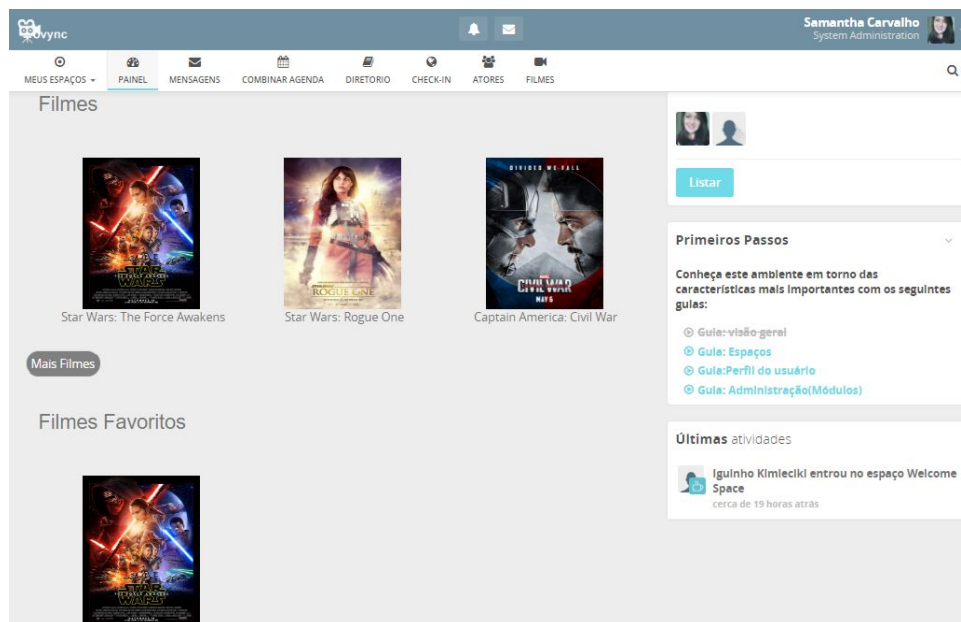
Covync

Samantha Carvalho
System Administration

MEUS ESPAÇOS ▾ PAINEL MENSAGENS COMBINAR AGENDA DIRETORIO CHECK-IN ATORES FILMES

Filmes

STAR WARS

Star Wars: The Force Awakens

ROGUE ONE

Star Wars: Rogue One

DIVIDED WE FALL

CIVIL WAR

MAY 6

Captain America: Civil War

Mais Filmes

Filmes Favoritos

STAR WARS

Listar

Primeiros Passos

Conheça este ambiente em torno das caracteristicas mais importantes com os seguintes guias:

Guia: visão geral
Guia: Espaços
Guia:Perfil do usuário
Guia: Administração(Módulos)

Últimas atividades

Iguinho Kimieciki entrou no espaço Welcome Space
cerca de 19 horas atrás